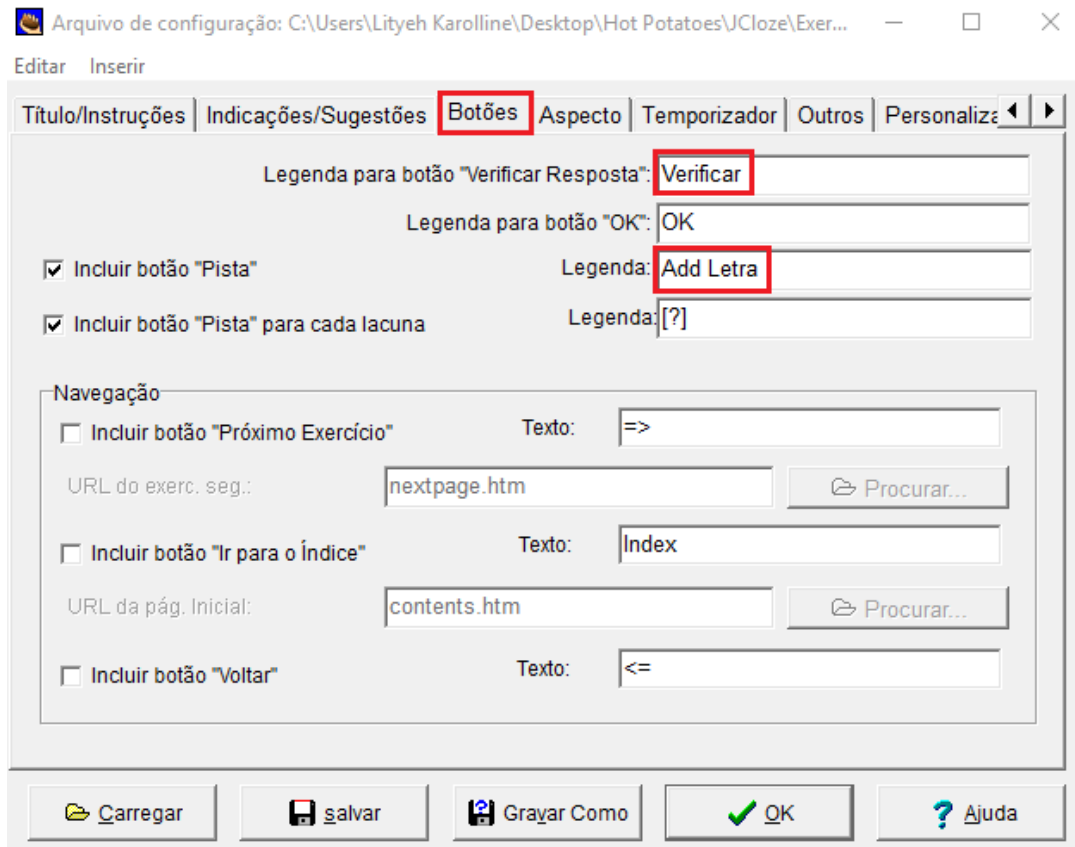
Arquivo de configuração: C:\Users\Lityeh Karolline\Desktop\Hot Potatoes\JCloze\Exer...

Editar Inserir

Título/Instruções | Indicações/Sugestões | Botões | Aspecto | Temporizador | Outros | Personaliza

Legenda para botão "Verificar Resposta": Verificar

Legenda para botão "OK": OK

Incluir botão "Pista"

Legenda: Add Letra

Incluir botão "Pista" para cada lacuna

Legenda: [?]

Navegação

Incluir botão "Próximo Exercício"

Texto: =>

URL do exerc. seg.: nextpage.htm

Procurar...

Incluir botão "Ir para o Índice"

Texto: Index

URL da pág. Inicial: contents.htm

Procurar...

Incluir botão "Voltar"

Texto: <=

Carregar

salvar

Gravar Como

OK

Ajuda